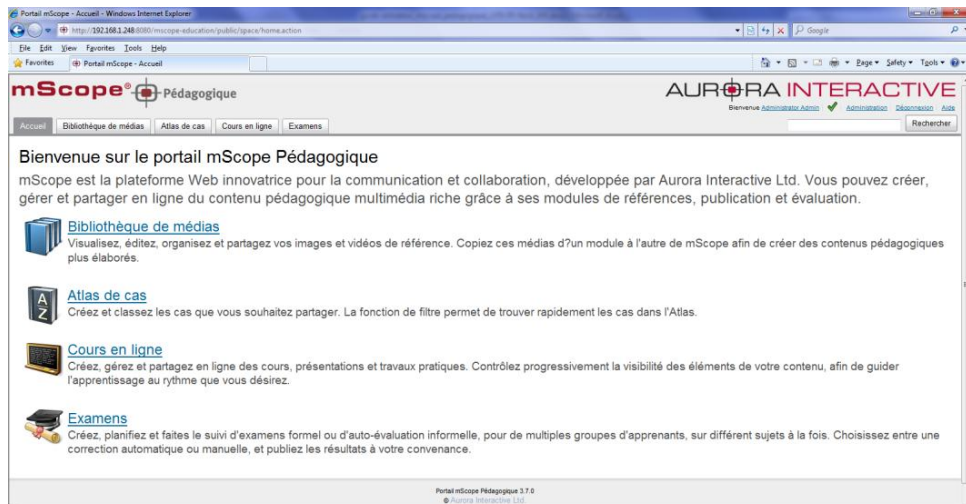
Portail mScope - Accueil - Windows Internet Explorer

http://192.168.1.248:8080/mscope-education/public/space/home.action

Google

File Edit View Favorites Tools Help

Favorites Portail mScope - Accueil

Page Safety Tools

mScope® Pédagogique

AURORA INTERACTIVE

Bienvenue Administrator Admin Administration Déconnexion Aide

Accueil Bibliothèque de médias Atlas de cas Cours en ligne Examens

Rechercher

Bienvenue sur le portail mScope Pédagogique

mScope est la plateforme Web innovatrice pour la communication et collaboration, développée par Aurora Interactive Ltd. Vous pouvez créer, gérer et partager en ligne du contenu pédagogique multimédia riche grâce à ses modules de références, publication et évaluation.

Bibliothèque de médias
Visualisez, éditez, organisez et partagez vos images et vidéos de référence. Copiez ces médias d?un module à l'autre de mScope afin de créer des contenus pédagogiques plus élaborés.

Atlas de cas
Créez et classez les cas que vous souhaitez partager. La fonction de filtre permet de trouver rapidement les cas dans l'Atlas.

Cours en ligne
Créez, gérez et partagez en ligne des cours, présentations et travaux pratiques. Contrôlez progressivement la visibilité des éléments de votre contenu, afin de guider l'apprentissage au rythme que vous désirez.

Examens
Créez, planifiez et faites le suivi d'examens formel ou d'auto-évaluation informelle, pour de multiples groupes d'apprenants, sur différent sujets à la fois. Choisissez entre une correction automatique ou manuelle, et publiez les résultats à votre convenance.

Portail mScope Pédagogique 3.7.0
© Aurora Interactive Ltd.